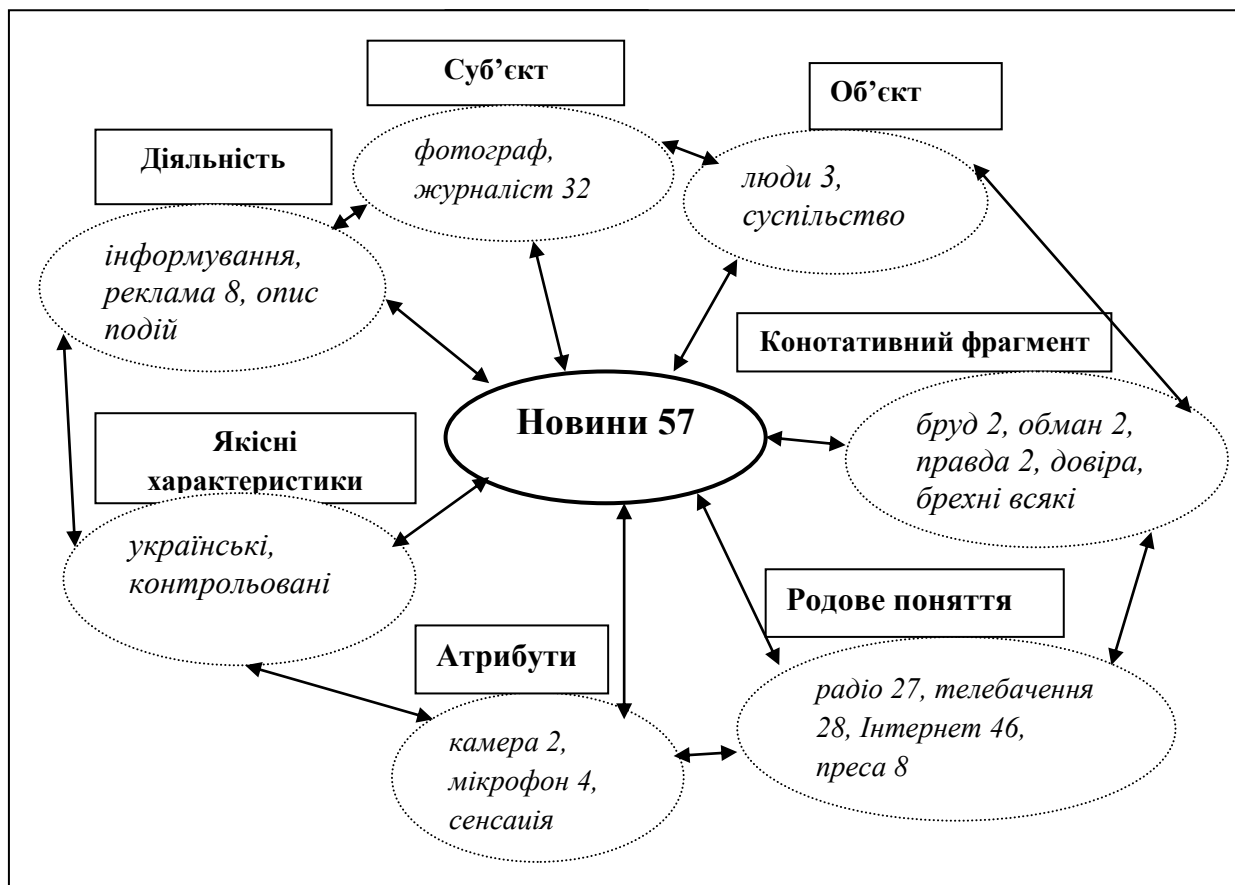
Суб'єкт

фотограф, журналіст 32

Об'єкт

люди 3, суспільство

Діяльність

інформування, реклама 8, опис подій

Конотативний фрагмент

Новини 57

бруд 2, обман 2, правда 2, довіра, брехні всякі

Якісні характеристики

українські, контрольовані

Родове поняття

Атрибути

радіо 27, телебачення 28, Інтернет 46, преса 8

камера 2, мікрофон 4, сенсаія